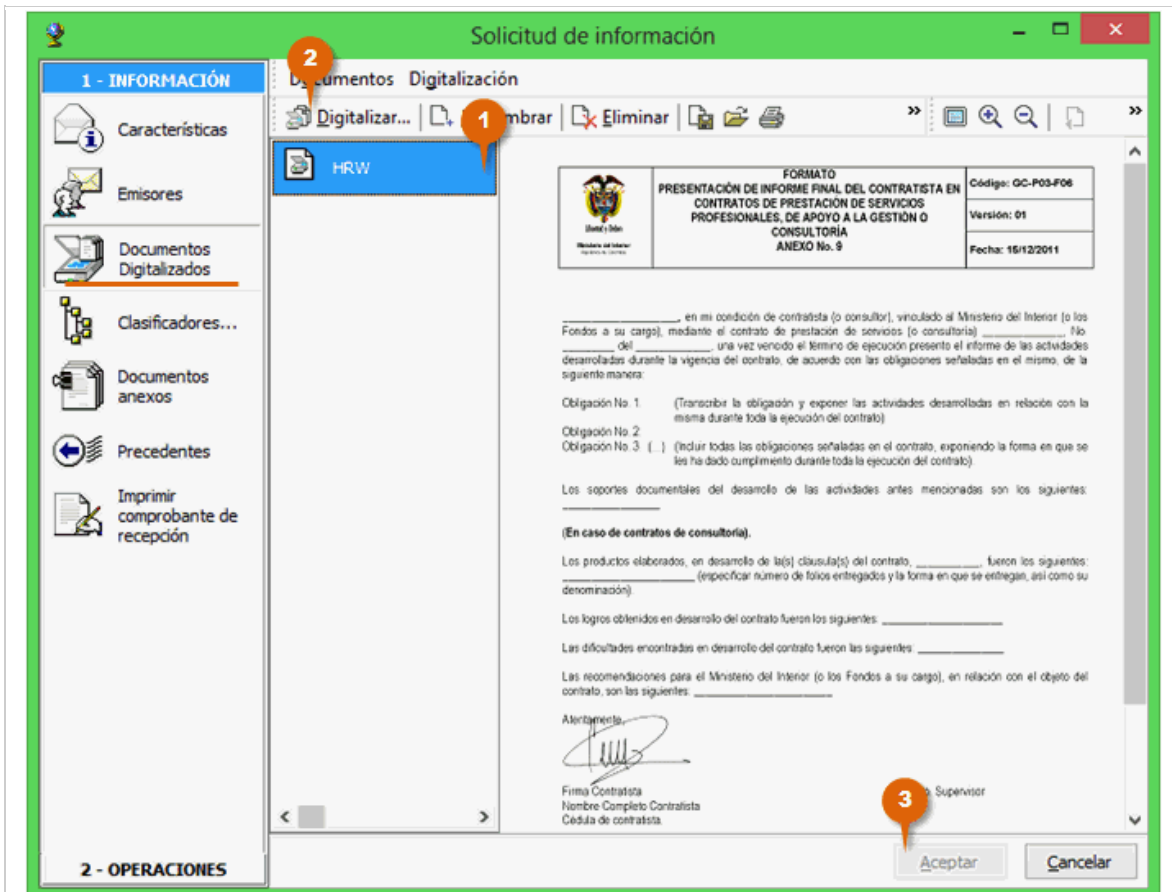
Solicitud de información

1 - INFORMACIÓN

Características

Emisores

Documentos Digitalizados

Clasificadores...

Documentos anexos

Precedentes

Imprimir comprobante de recepción

2 - OPERACIONES

2

D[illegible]cumentos Digitalización

Digitalizar... | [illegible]mbrar | Eliminar

1

HRW

| | FORMATO PRESENTACIÓN DE INFORME FINAL DEL CONTRATISTA EN CONTRATOS DE PRESTACIÓN DE SERVICIOS PROFESIONALES, DE APOYO A LA GESTIÓN O CONSULTORÍA ANEXO No. 9 | Código: GC-P03-F06 |
|---|---|---|
| Libertad y Orden Ministerio del Interior | | Versión: 01 |
| | | Fecha: 15/12/2011 |

_______________, en mi condición de contratista (o consultor), vinculado al Ministerio del Interior (o los Fondos a su cargo), mediante el contrato de prestación de servicios (o consultoría) __________ No. ______ del __________, una vez vencido el término de ejecución presento el informe de las actividades desarrolladas durante la vigencia del contrato, de acuerdo con las obligaciones señaladas en el mismo, de la siguiente manera:

Obligación No. 1: (Transcribir la obligación y exponer las actividades desarrolladas en relación con la misma durante toda la ejecución del contrato)
Obligación No. 2:
Obligación No. 3: (...) (Incluir todas las obligaciones señaladas en el contrato, exponiendo la forma en que se les ha dado cumplimiento durante toda la ejecución del contrato).

Los soportes documentales del desarrollo de las actividades antes mencionadas son los siguientes: __________

(En caso de contratos de consultoría).

Los productos elaborados, en desarrollo de la(s) cláusula(s) del contrato, ________, fueron los siguientes: ______________ (especificar número de folios entregados y la forma en que se entregan, así como su denominación).

Los logros obtenidos en desarrollo del contrato fueron los siguientes: __________

Las dificultades encontradas en desarrollo del contrato fueron las siguientes: __________

Las recomendaciones para el Ministerio del Interior (o los Fondos a su cargo), en relación con el objeto del contrato, son las siguientes: ______________

Atentamente,

Firma Contratista
Nombre Completo Contratista
Cédula de contratista.

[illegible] Supervisor

3

Aceptar

Cancelar